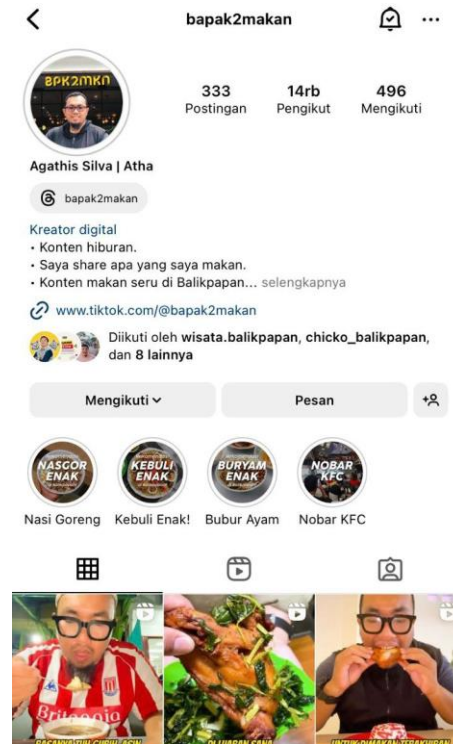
bapak2makan

BPK2MKN

333 Postingan

14rb Pengikut

496 Mengikuti

Agathis Silva | Atha

bapak2makan

Kreator digital
• Konten hiburan.
• Saya share apa yang saya makan.
• Konten makan seru di Balikpapan... selengkapnya

www.tiktok.com/@bapak2makan

Diikuti oleh wisata.balikpapan, chicko_balikpapan, dan 8 lainnya

Mengikuti

Pesan

NASGOR ENAK
Nasi Goreng

KEBULI ENAK
Kebuli Enak!

BURYAM ENAK
Bubur Ayam

NOBAR KFC
Nobar KFC

Britannia

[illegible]

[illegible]

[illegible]